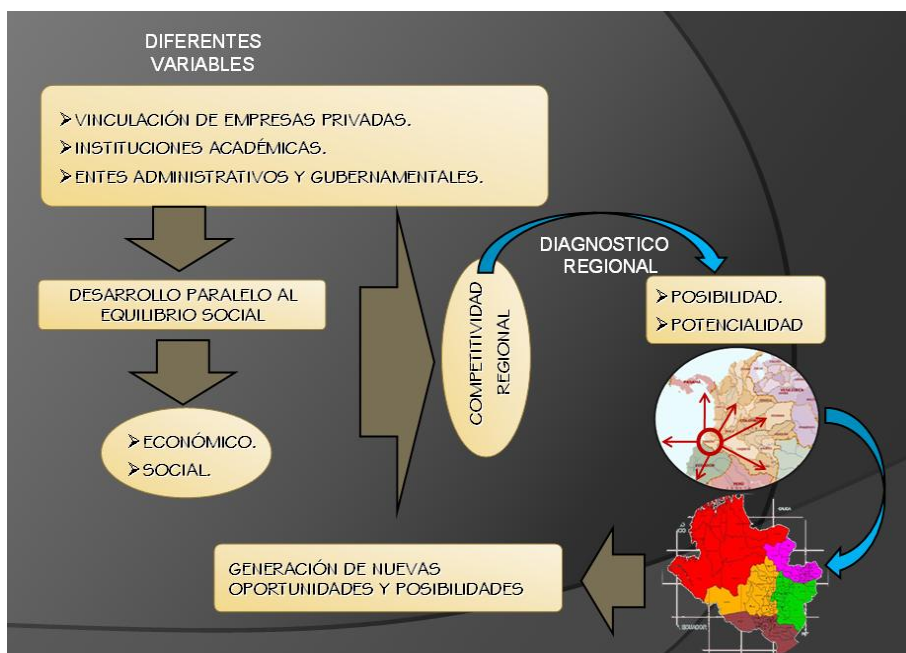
DIFERENTES VARIABLES

➢VINCULACIÓN DE EMPRESAS PRIVADAS.
➢INSTITUCIONES ACADÉMICAS.
➢ENTES ADMINISTRATIVOS Y GUBERNAMENTALES.

DESARROLLO PARALELO AL EQUILIBRIO SOCIAL

➢ECONÓMICO.
➢SOCIAL.

COMPETITIVIDAD REGIONAL

DIAGNOSTICO REGIONAL

➢POSIBILIDAD.
➢POTENCIALIDAD

GENERACIÓN DE NUEVAS OPORTUNIDADES Y POSIBILIDADES